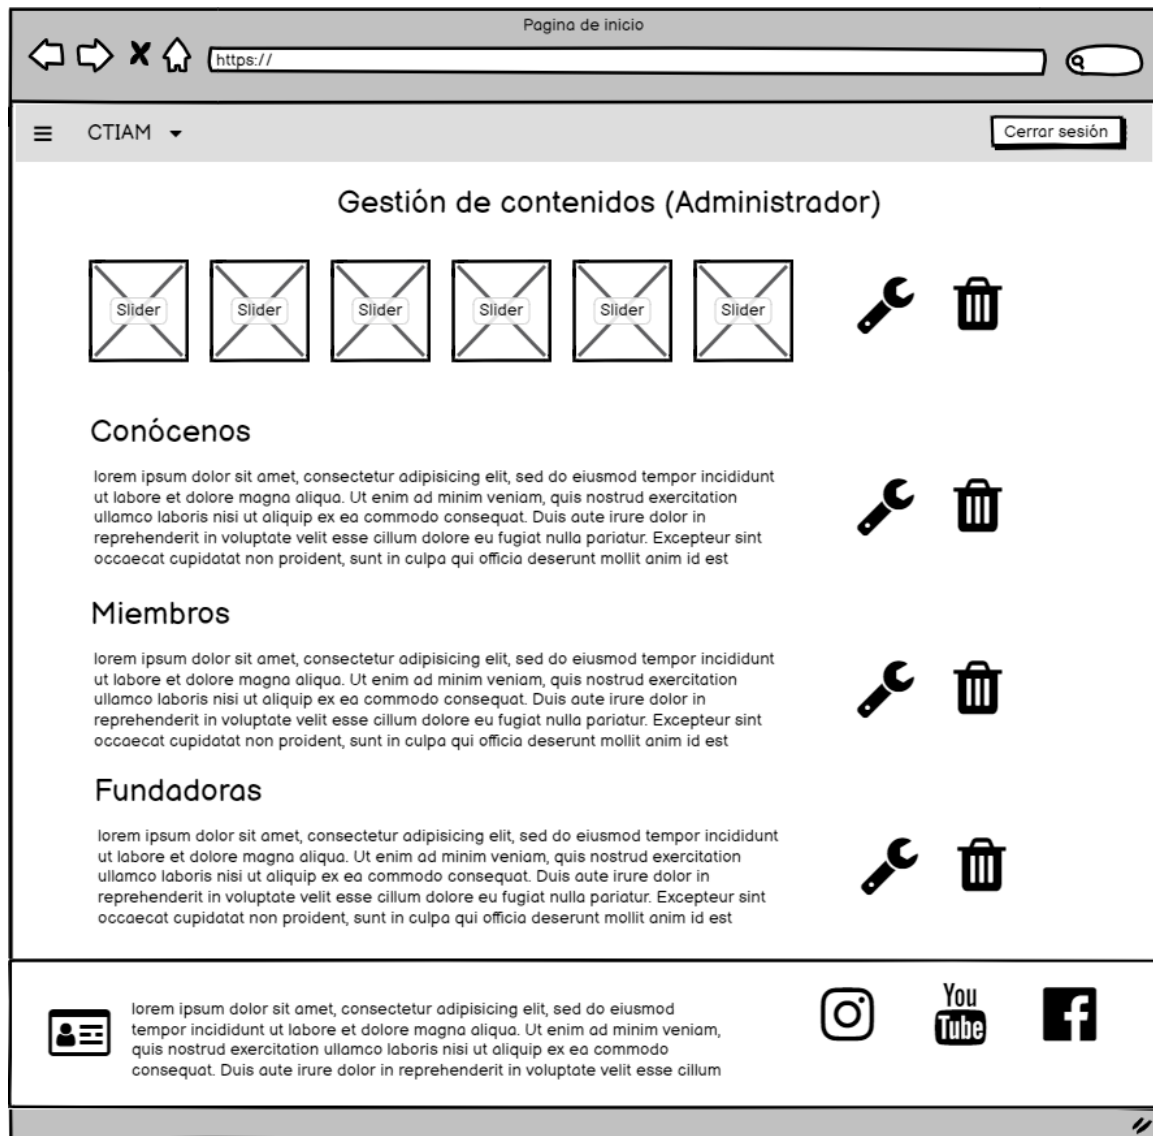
Pagina de inicio

https://

CTIAM

Cerrar sesión

Gestión de contenidos (Administrador)

Slider Slider Slider Slider Slider Slider

Conócenos

lorem ipsum dolor sit amet, consectetur adipisicing elit, sed do eiusmod tempor incididunt ut labore et dolore magna aliqua. Ut enim ad minim veniam, quis nostrud exercitation ullamco laboris nisi ut aliquip ex ea commodo consequat. Duis aute irure dolor in reprehenderit in voluptate velit esse cillum dolore eu fugiat nulla pariatur. Excepteur sint occaecat cupidatat non proident, sunt in culpa qui officia deserunt mollit anim id est

Miembros

lorem ipsum dolor sit amet, consectetur adipisicing elit, sed do eiusmod tempor incididunt ut labore et dolore magna aliqua. Ut enim ad minim veniam, quis nostrud exercitation ullamco laboris nisi ut aliquip ex ea commodo consequat. Duis aute irure dolor in reprehenderit in voluptate velit esse cillum dolore eu fugiat nulla pariatur. Excepteur sint occaecat cupidatat non proident, sunt in culpa qui officia deserunt mollit anim id est

Fundadoras

lorem ipsum dolor sit amet, consectetur adipisicing elit, sed do eiusmod tempor incididunt ut labore et dolore magna aliqua. Ut enim ad minim veniam, quis nostrud exercitation ullamco laboris nisi ut aliquip ex ea commodo consequat. Duis aute irure dolor in reprehenderit in voluptate velit esse cillum dolore eu fugiat nulla pariatur. Excepteur sint occaecat cupidatat non proident, sunt in culpa qui officia deserunt mollit anim id est

lorem ipsum dolor sit amet, consectetur adipisicing elit, sed do eiusmod tempor incididunt ut labore et dolore magna aliqua. Ut enim ad minim veniam, quis nostrud exercitation ullamco laboris nisi ut aliquip ex ea commodo consequat. Duis aute irure dolor in reprehenderit in voluptate velit esse cillum

You Tube